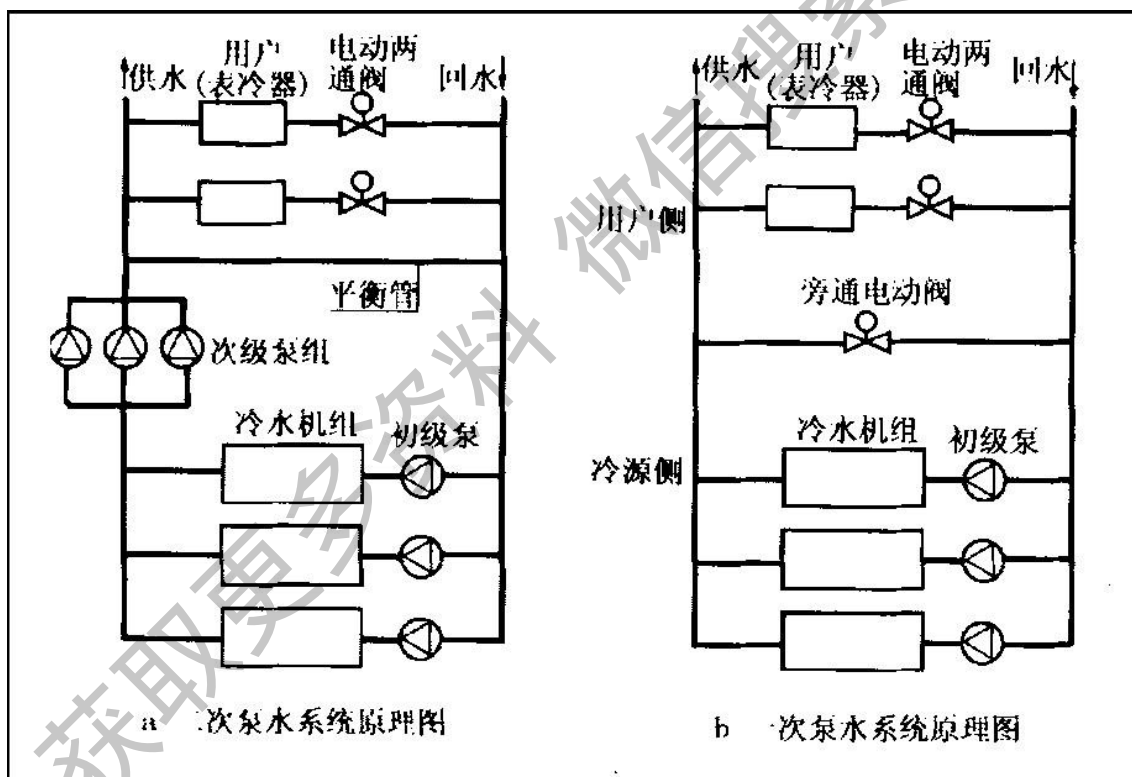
供水
用户
(表冷器)
电动两
通阀
回水

平衡管
次级泵组
冷水机组
初级泵

a 二次泵水系统原理图

供水
用户
(表冷器)
电动两
通阀
回水

用户侧
旁通电动阀
冷水机组
初级泵
冷源侧

b 一次泵水系统原理图

获取更多资料 微信搜索